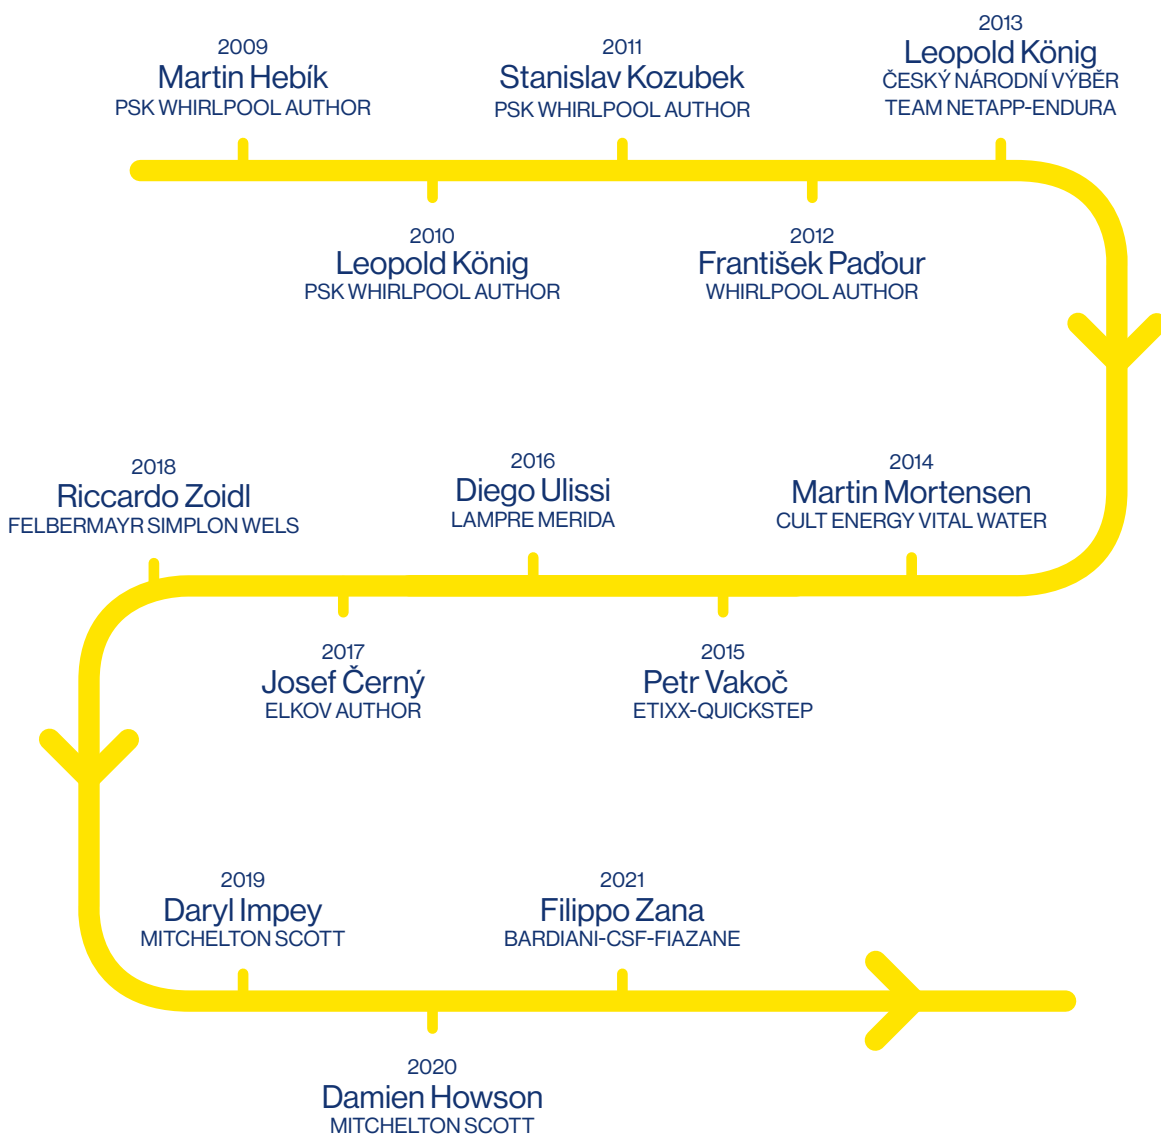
2009
Martin Hebík
PSK WHIRLPOOL AUTHOR

2011
Stanislav Kozubek
PSK WHIRLPOOL AUTHOR

2013
Leopold König
ČESKÝ NÁRODNÍ VÝBĚR
TEAM NETAPP-ENDURA

2010
Leopold König
PSK WHIRLPOOL AUTHOR

2012
František Paďour
WHIRLPOOL AUTHOR

2018
Riccardo Zoidl
FELBERMAYR SIMPLON WELS

2016
Diego Ulissi
LAMPRE MERIDA

2014
Martin Mortensen
CULT ENERGY VITAL WATER

2017
Josef Černý
ELKOV AUTHOR

2015
Petr Vakoč
ETIXX-QUICKSTEP

2019
Daryl Impey
MITCHELTON SCOTT

2021
Filippo Zana
BARDIANI-CSF-FIAZANE

2020
Damien Howson
MITCHELTON SCOTT